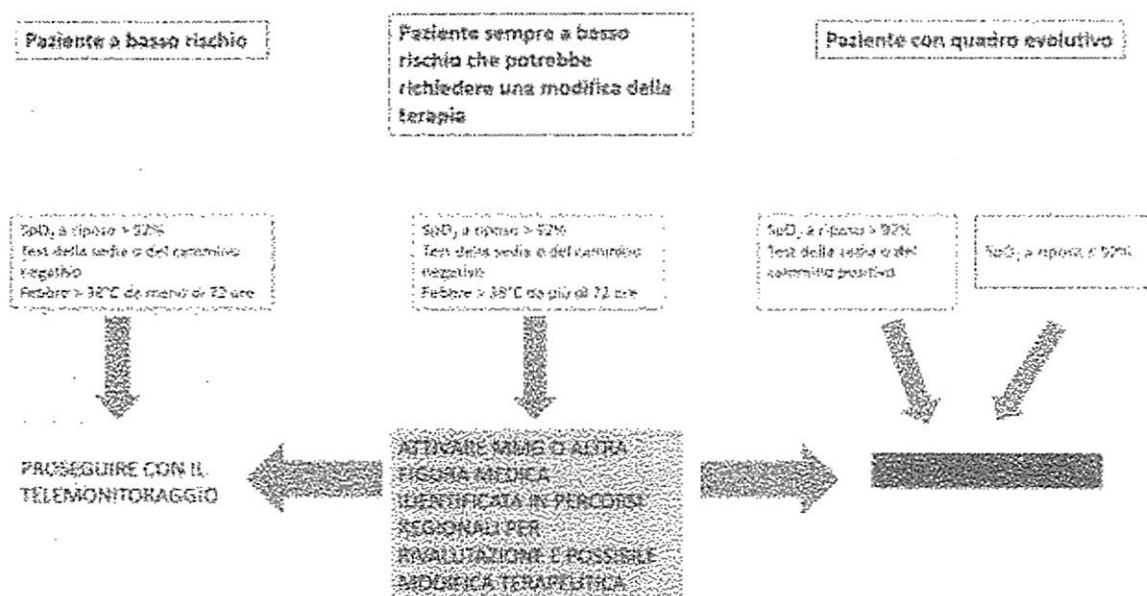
Paziente a basso rischio

Paziente sempre a basso rischio che potrebbe richiedere una modifica della terapia

Paziente con quadro evolutivo

$SpO_2$ a riposo > 92%
Test della sedia o del cammino negativo
Febbre > 38°C da meno di 72 ore

$SpO_2$ a riposo > 92%
Test della sedia o del cammino negativo
Febbre > 38°C da più di 72 ore

$SpO_2$ a riposo > 92%
Test della sedia o del cammino positivo

$SpO_2$ a riposo ≤ 92%

PROSEGUIRE CON IL TELEMONITORAGGIO

ATTIVARE MMG O ALTRA FIGURA MEDICA IDENTIFICATA IN PERCORSI REGIONALI PER RIVALUTAZIONE E POSSIBILE MODIFICA TERAPEUTICA

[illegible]